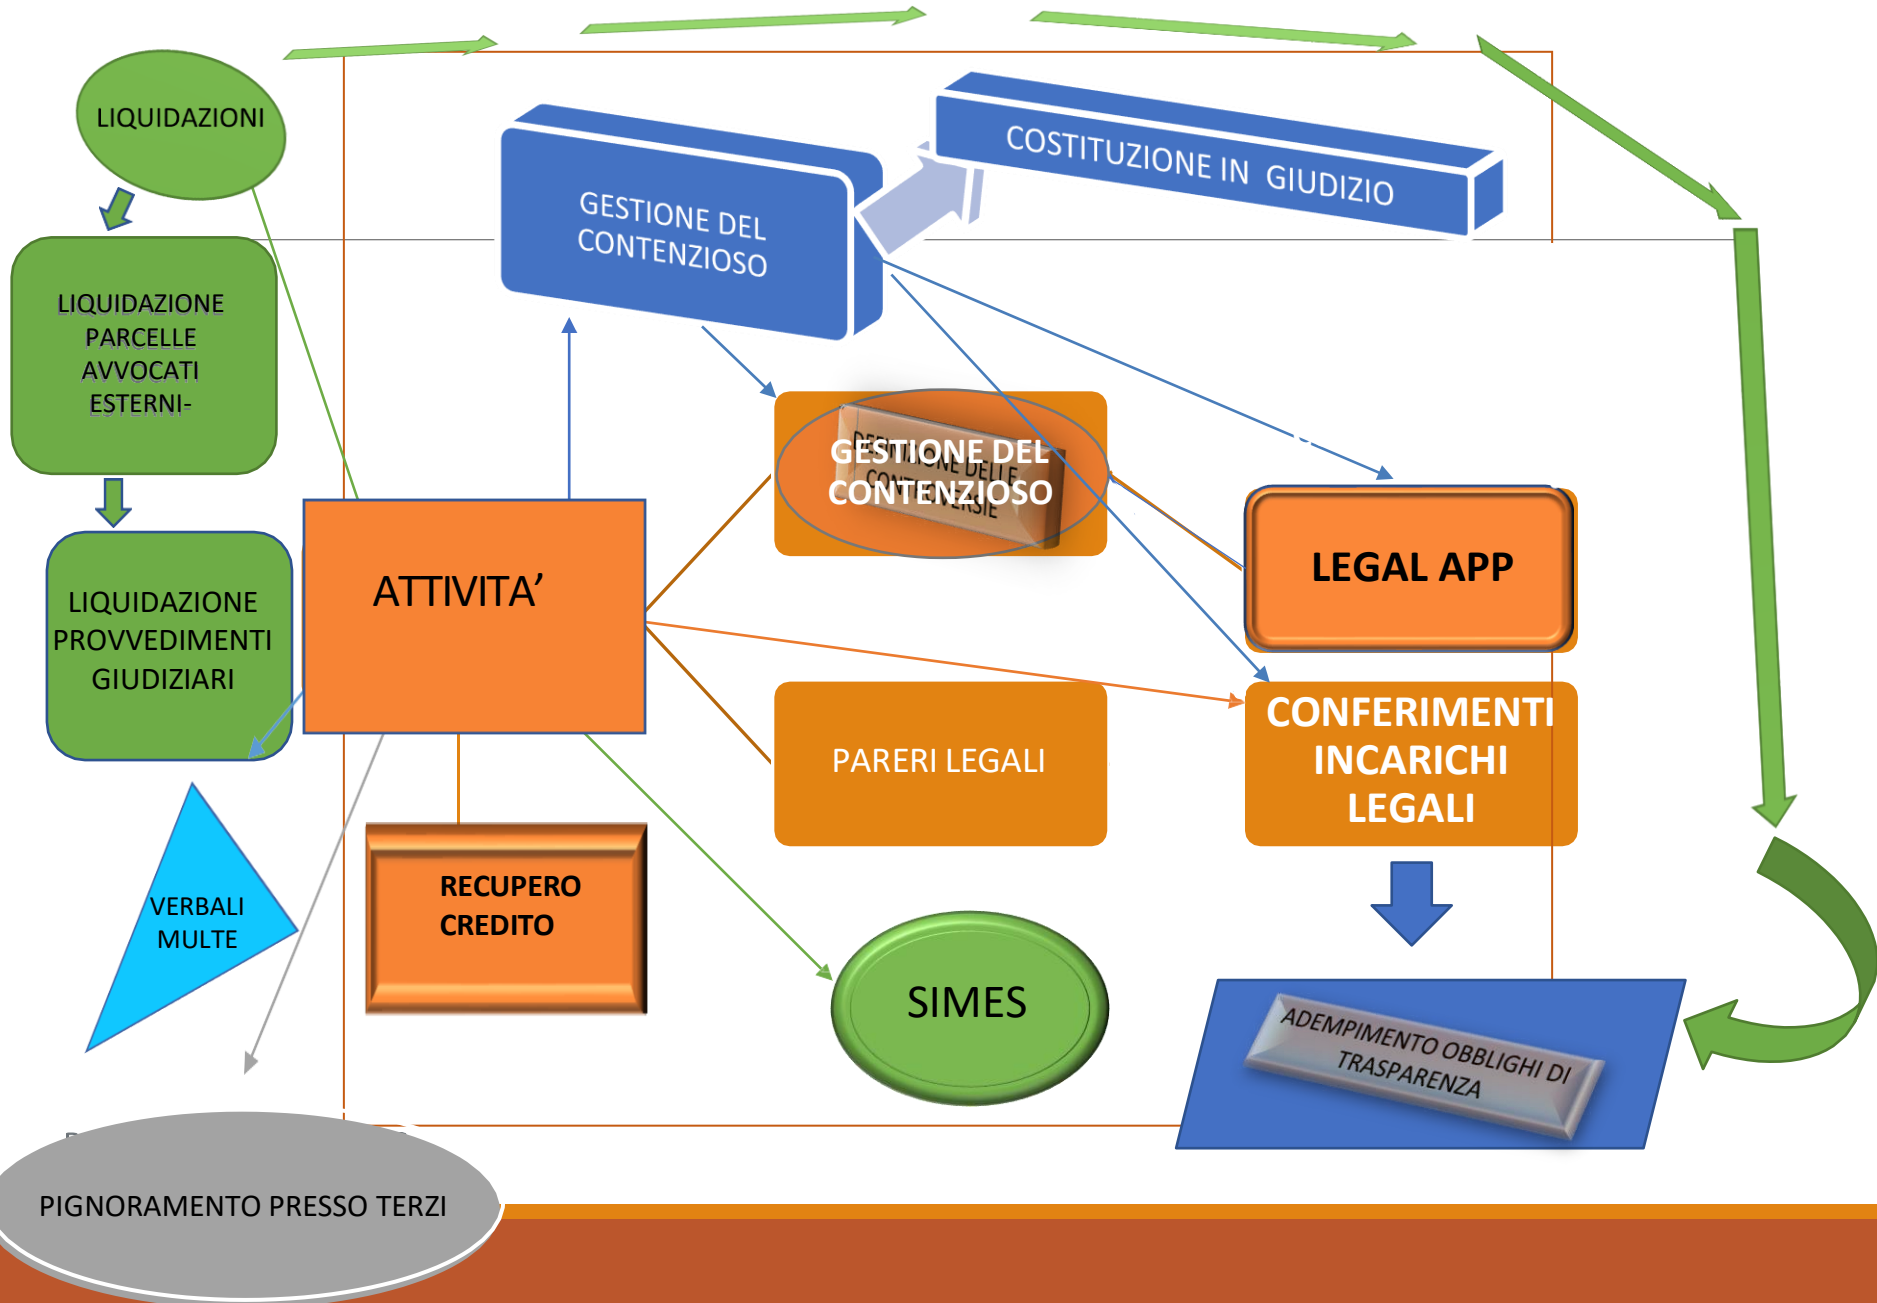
LIQUIDAZIONI

GESTIONE DEL CONTENZIOSO

COSTITUZIONE IN GIUDIZIO

LIQUIDAZIONE PARCELLE AVVOCATI ESTERNI-

GESTIONE DEL CONTENZIOSO

LEGAL APP

LIQUIDAZIONE PROVVEDIMENTI GIUDIZIARI

ATTIVITA'

CONFERIMENTI INCARICHI LEGALI

PARERI LEGALI

VERBALI MULTE

RECUPERO CREDITO

SIMES

ADEMPIMENTO OBBLIGHI DI TRASPARENZA

PIGNORAMENTO PRESSO TERZI